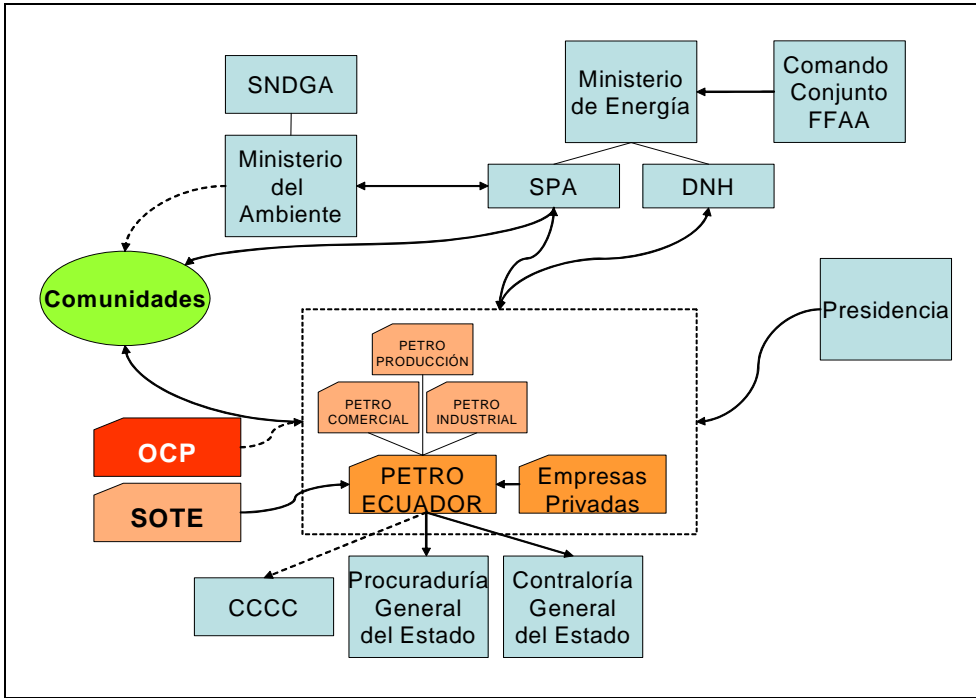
SNDGA

Ministerio de Energía

Comando Conjunto FFAA

Ministerio del Ambiente

SPA

DNH

Comunidades

Presidencia

PETRO PRODUCCIÓN

PETRO COMERCIAL

PETRO INDUSTRIAL

OCP

SOTE

PETRO ECUADOR

Empresas Privadas

CCCC

Procuraduría General del Estado

Contraloría General del Estado